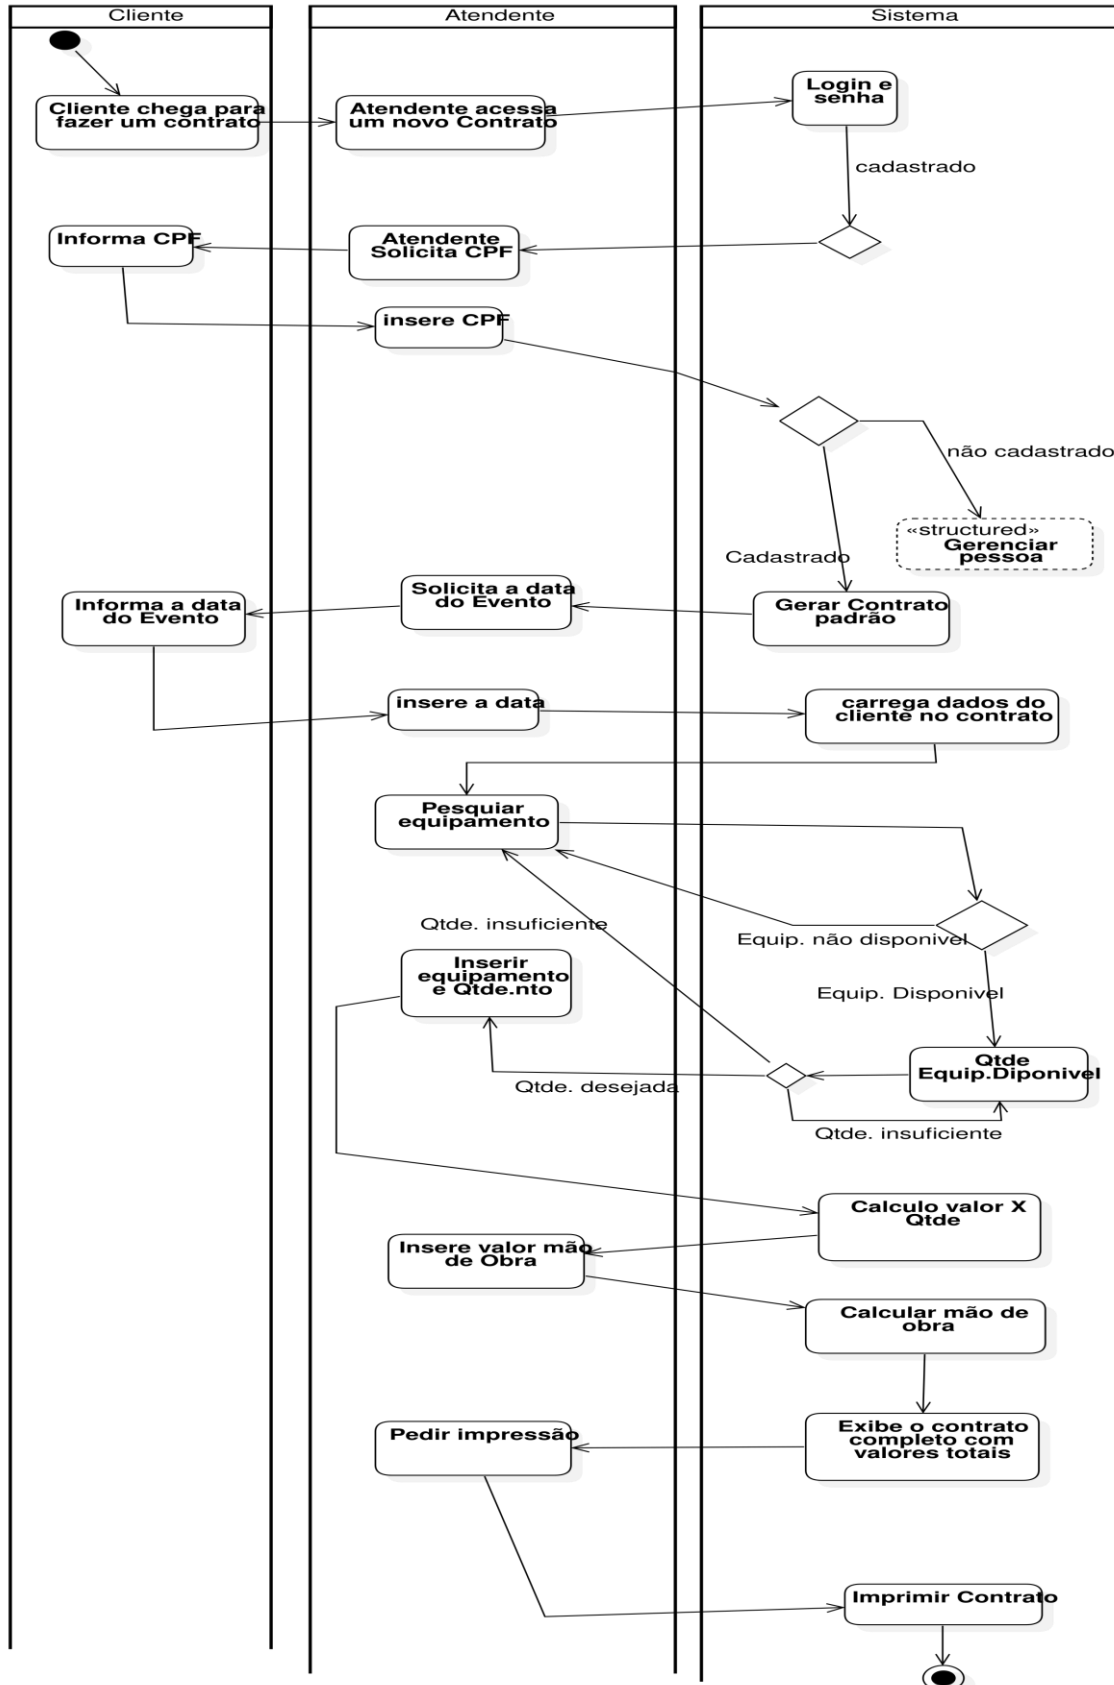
Cliente

Atendente

Sistema

Cliente chega para fazer um contrato

Atendente acessa um novo Contrato

Login e senha

cadastrado

Informa CPF

Atendente Solicita CPF

insere CPF

não cadastrado

«structured» Gerenciar pessoa

Cadastrado

Informa a data do Evento

Solicita a data do Evento

Gerar Contrato padrão

insere a data

carrega dados do cliente no contrato

Pesquiar equipamento

Qtde. insuficiente

Equip. não disponivel

Inserir equipamento e Qtde.nto

Equip. Disponivel

Qtde. desejada

Qtde Equip.Diponivel

Qtde. insuficiente

Calculo valor X Qtde

Insere valor mão de Obra

Calcular mão de obra

Pedir impressão

Exibe o contrato completo com valores totais

Imprimir Contrato